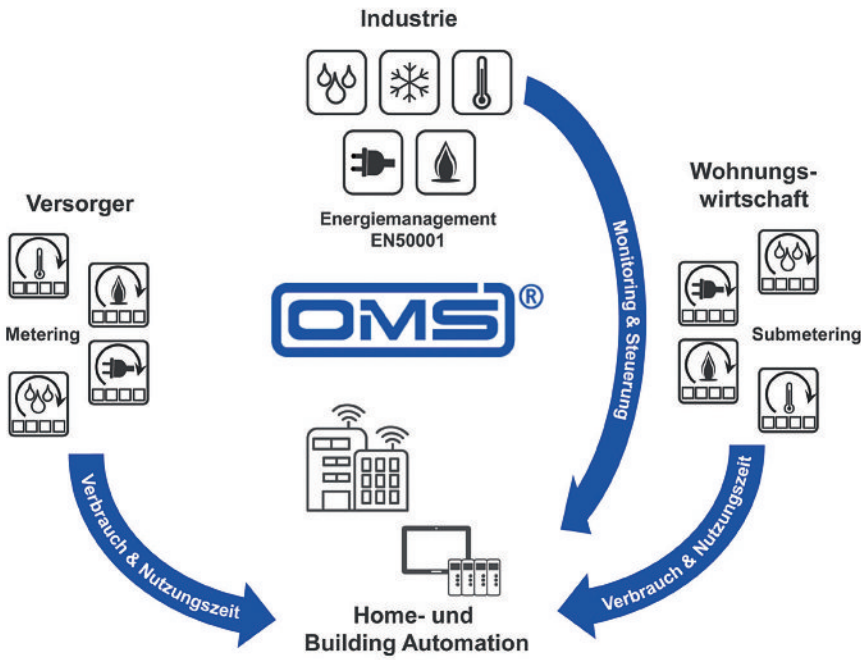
Industrie

Energiemanagement
EN50001

Versorger

Metering

Wohnungswirtschaft

Submetering

OMS®

Monitoring & Steuerung

Verbrauch & Nutzungszeit

Verbrauch & Nutzungszeit

Home- und
Building Automation